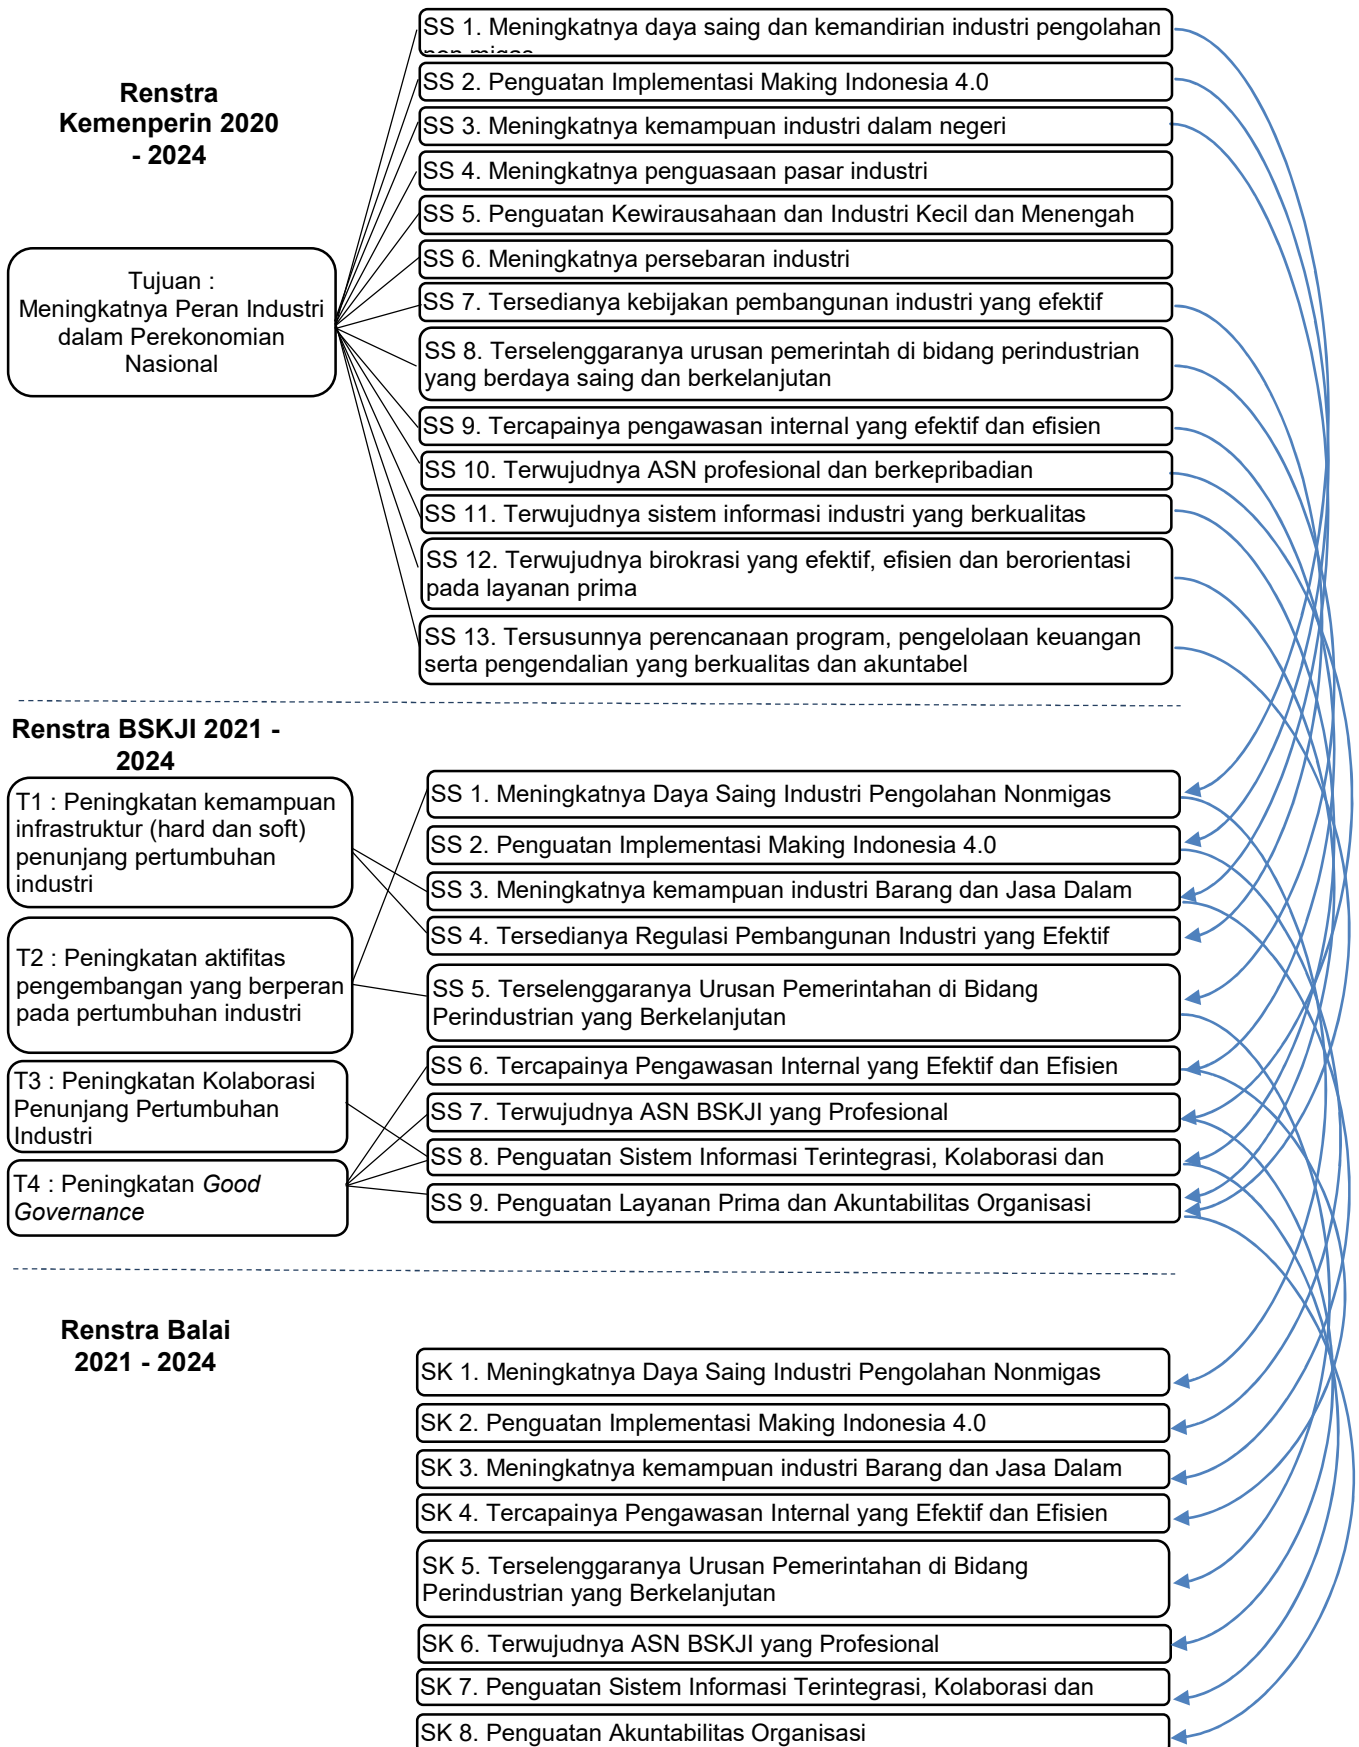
Renstra Kemenperin 2020 - 2024

Tujuan : Meningkatnya Peran Industri dalam Perekonomian Nasional

SS 1. Meningkatnya daya saing dan kemandirian industri pengolahan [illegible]

SS 2. Penguatan Implementasi Making Indonesia 4.0

SS 3. Meningkatnya kemampuan industri dalam negeri

SS 4. Meningkatnya penguasaan pasar industri

SS 5. Penguatan Kewirausahaan dan Industri Kecil dan Menengah

SS 6. Meningkatnya persebaran industri

SS 7. Tersedianya kebijakan pembangunan industri yang efektif

SS 8. Terselenggaranya urusan pemerintah di bidang perindustrian yang berdaya saing dan berkelanjutan

SS 9. Tercapainya pengawasan internal yang efektif dan efisien

SS 10. Terwujudnya ASN profesional dan berkepribadian

SS 11. Terwujudnya sistem informasi industri yang berkualitas

SS 12. Terwujudnya birokrasi yang efektif, efisien dan berorientasi pada layanan prima

SS 13. Tersusunnya perencanaan program, pengelolaan keuangan serta pengendalian yang berkualitas dan akuntabel

Renstra BSKJI 2021 - 2024

T1 : Peningkatan kemampuan infrastruktur (hard dan soft) penunjang pertumbuhan industri

T2 : Peningkatan aktifitas pengembangan yang berperan pada pertumbuhan industri

T3 : Peningkatan Kolaborasi Penunjang Pertumbuhan Industri

T4 : Peningkatan *Good Governance*

SS 1. Meningkatnya Daya Saing Industri Pengolahan Nonmigas

SS 2. Penguatan Implementasi Making Indonesia 4.0

SS 3. Meningkatnya kemampuan industri Barang dan Jasa Dalam

SS 4. Tersedianya Regulasi Pembangunan Industri yang Efektif

SS 5. Terselenggaranya Urusan Pemerintahan di Bidang Perindustrian yang Berkelanjutan

SS 6. Tercapainya Pengawasan Internal yang Efektif dan Efisien

SS 7. Terwujudnya ASN BSKJI yang Profesional

SS 8. Penguatan Sistem Informasi Terintegrasi, Kolaborasi dan

SS 9. Penguatan Layanan Prima dan Akuntabilitas Organisasi

Renstra Balai 2021 - 2024

SK 1. Meningkatnya Daya Saing Industri Pengolahan Nonmigas

SK 2. Penguatan Implementasi Making Indonesia 4.0

SK 3. Meningkatnya kemampuan industri Barang dan Jasa Dalam

SK 4. Tercapainya Pengawasan Internal yang Efektif dan Efisien

SK 5. Terselenggaranya Urusan Pemerintahan di Bidang Perindustrian yang Berkelanjutan

SK 6. Terwujudnya ASN BSKJI yang Profesional

SK 7. Penguatan Sistem Informasi Terintegrasi, Kolaborasi dan

SK 8. Penguatan Akuntabilitas Organisasi